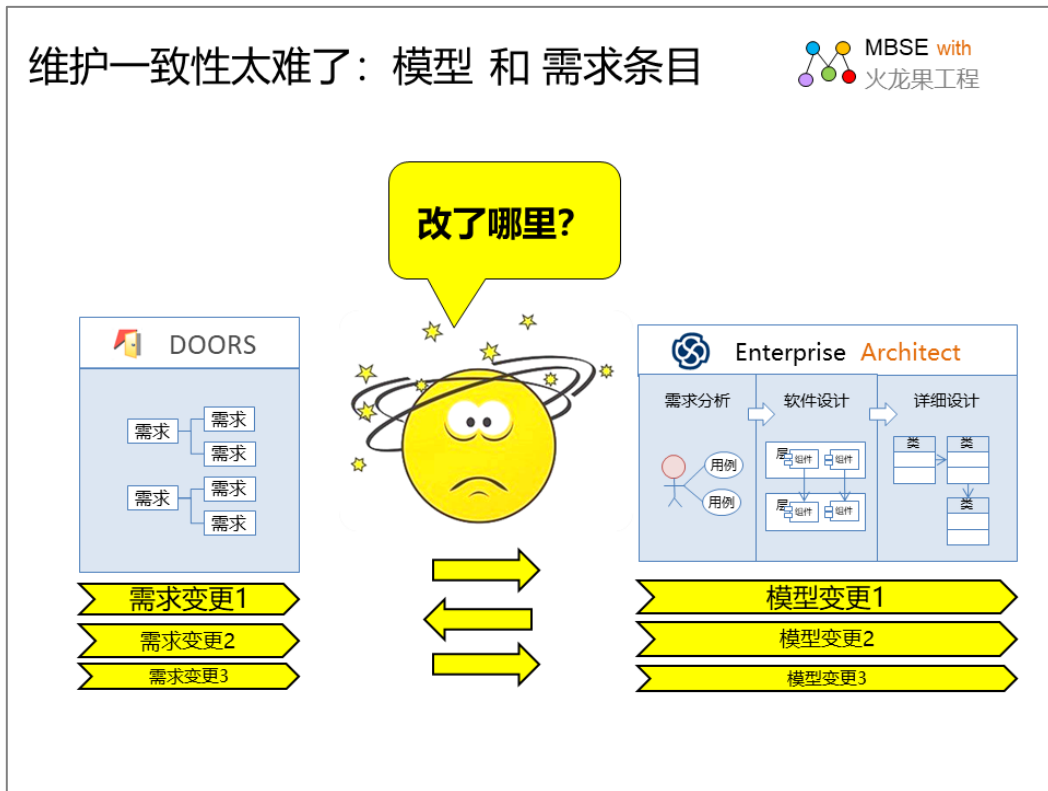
维护一致性太难了：模型 和 需求条目

MBSE with
火龙果工程

改了哪里?

DOORS

需求
需求
需求
需求
需求
需求

需求变更1
需求变更2
需求变更3

Enterprise Architect

需求分析
软件设计
详细设计

用例
用例

层
组件
组件
层
组件
组件

类
类
类

模型变更1
模型变更2
模型变更3